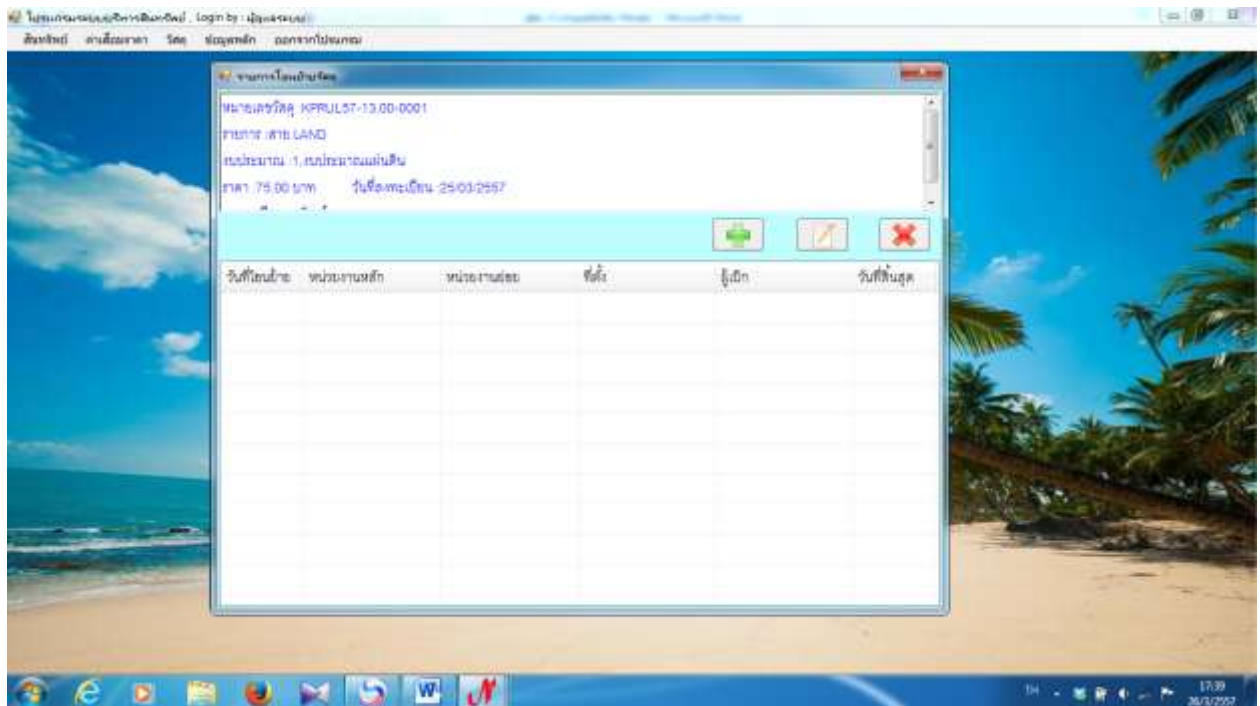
โปรแกรมระบบบริหารสินทรัพย์ , Login by : ผู้ดูแลระบบ

สินทรัพย์ ค่าเสื่อมราคา วัสดุ ข้อมูลหลัก ออกจากโปรแกรม

รายการโอนย้ายวัสดุ

หมายเลขวัสดุ KPRUL57-13.00-0001
รายการ สาย LAND
งบประมาณ 1.งบประมาณแผ่นดิน
ราคา 75.00 บาท วันที่ลงทะเบียน 25/03/2557

| วันที่โอนย้าย | หน่วยงานหลัก | หน่วยงานย่อย | ที่ตั้ง | ผู้เบิก | วันที่สิ้นสุด |
|---|---|---|---|---|---|

TH
17:39
26/3/2557